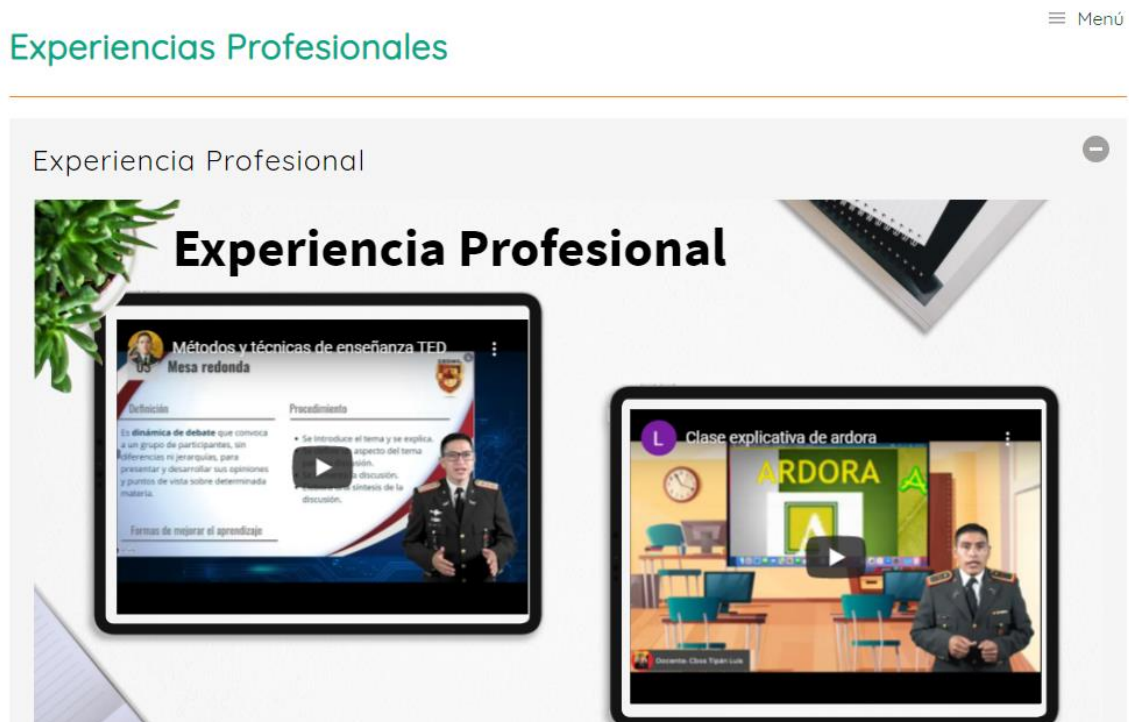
≡ Menú

Experiencias Profesionales

Experiencia Profesional

Experiencia Profesional

Métodos y técnicas de enseñanza TED

03 Mesa redonda

Definición

Es dinámica de debate que convoca a un grupo de participantes, sin diferencias ni jerarquías, para presentar y desarrollar sus opiniones y puntos de vista sobre determinada materia.

Procedimiento

• Se introduce el tema y se explica. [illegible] aspecto del tema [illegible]sión. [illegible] la discusión. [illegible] síntesis de la discusión.

Formas de mejorar el aprendizaje

L Clase explicativa de ardora

ARDORA

A

Docente: Cbos Tipán Luis